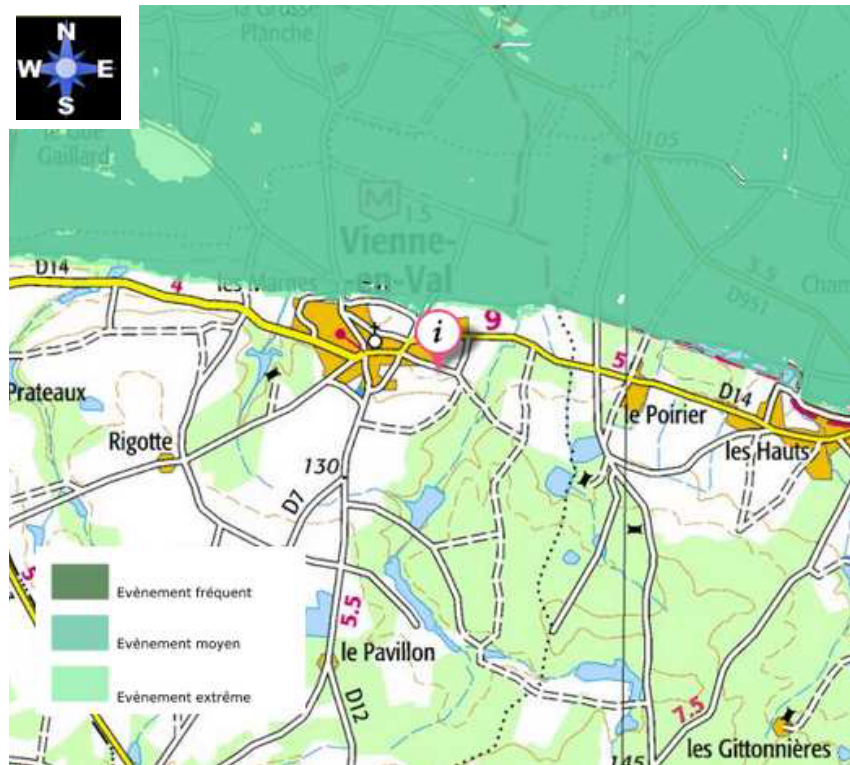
N
W
E
S

la Grosse Planche

le Gué Gaillard

105

M
15
Vienne-en-Val

3.5
D951
Cham

D14
4
les Marnes
i
9
5
D14

Prateaux
le Poirier
les Hauts

Rigotte
130
D7

Evènement fréquent
Evènement moyen
Evènement extrême

5.5
le Pavillon
D12
7.5
145
les Gittonnières